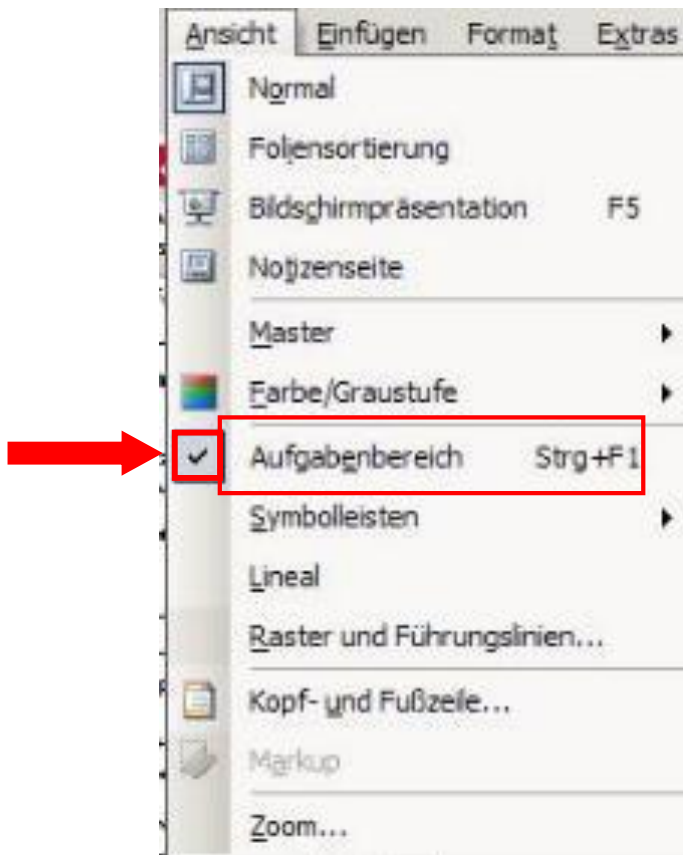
Ansicht Einfügen Format Extras

Normal

Foliensortierung

Bildschirmpräsentation F5

Notizenseite

Master

Farbe/Graustufe

Aufgabenbereich Strg+F1

Symbolleisten

Lineal

Raster und Führungslinien...

Kopf- und Fußzeile...

Markup

Zoom...